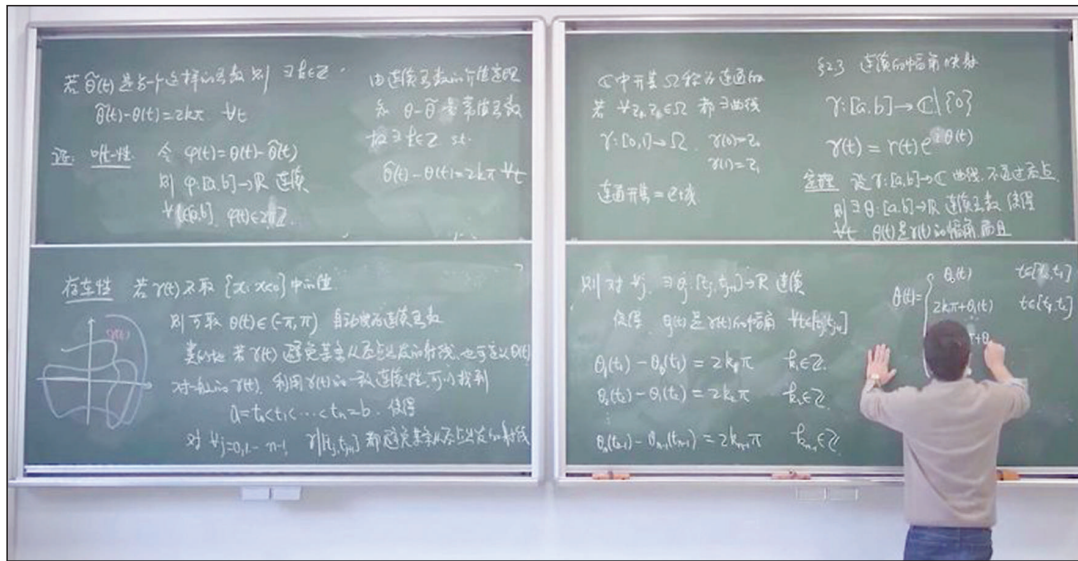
若 $\tilde{\theta}(t)$ 是另一个连续的函数 则 $\exists k\in\mathbb{Z}$.
$\tilde{\theta}(t)-\theta(t)=2k\pi \quad \forall t$

证: 唯一性 令 $\varphi(t)=\theta(t)-\tilde{\theta}(t)$
则 $\varphi:[a,b]\to\mathbb{R}$ 连续
$\forall t\in[a,b]$ $\varphi(t)\in 2\pi\mathbb{Z}$

由连续函数的介值定理
知 $\theta-\tilde{\theta}$ 是常值函数
故 $\exists k\in\mathbb{Z}$ s.t.
$\tilde{\theta}(t)-\theta(t)=2k\pi \;\forall t$

存在性 若 $\gamma(t)$ 不取 $\{x: x<0\}$ 中的值
则可取 $\theta(t)\in(-\pi,\pi)$ 自动得到连续函数
类似地 若 $\gamma(t)$ 避免某条从原点出发的射线, 也可定义 $\theta(t)$
对一般的 $\gamma(t)$, 利用 $\gamma(t)$ 的一致连续性, 可以找到
$a=t_0<t_1<\cdots<t_n=b$. 使得
对 $\forall j=0,1,\cdots n-1$ $\gamma[t_j,t_{j+1}]$ 都避免某条从原点出发的射线

$\gamma(t)$

$\mathbb{C}$中开集 $\Omega$ 称为连通的
若 $\forall z_0,z_1\in\Omega$ 都 $\exists$ 曲线
$\gamma:[0,1]\to\Omega$ $\gamma(0)=z_0$ $\gamma(1)=z_1$
连通开集 = 区域

§2.3 连续的幅角映射
$\gamma:[a,b]\to\mathbb{C}\setminus\{0\}$
$\gamma(t)=r(t)e^{i\theta(t)}$
定理 设 $\gamma:[a,b]\to\mathbb{C}$ 曲线, 不通过原点,
则 $\exists\,\theta:[a,b]\to\mathbb{R}$ 连续函数 使得
$\forall t$ $\theta(t)$ 是 $\gamma(t)$ 的幅角 而且

则 对 $\forall j$, $\exists\,\theta_j:[t_j,t_{j+1}]\to\mathbb{R}$ 连续
使得 $\theta_j(t)$ 是 $\gamma(t)$ 的幅角 $\forall t\in[t_j,t_{j+1}]$
$\theta_1(t_1)-\theta_0(t_1)=2k_1\pi$ $k_1\in\mathbb{Z}$
$\theta_2(t_2)-\theta_1(t_2)=2k_2\pi$ $k_2\in\mathbb{Z}$
$\theta_n(t_{n-1})-\theta_{n-1}(t_{n-1})=2k_{n-1}\pi$ $k_{n-1}\in\mathbb{Z}$

$\theta(t)=\begin{cases}\theta_0(t) & t\in[t_0,t_1]\\ 2k_1\pi+\theta_1(t) & t\in[t_1,t_2]\\ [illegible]+\theta_{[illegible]} & \end{cases}$